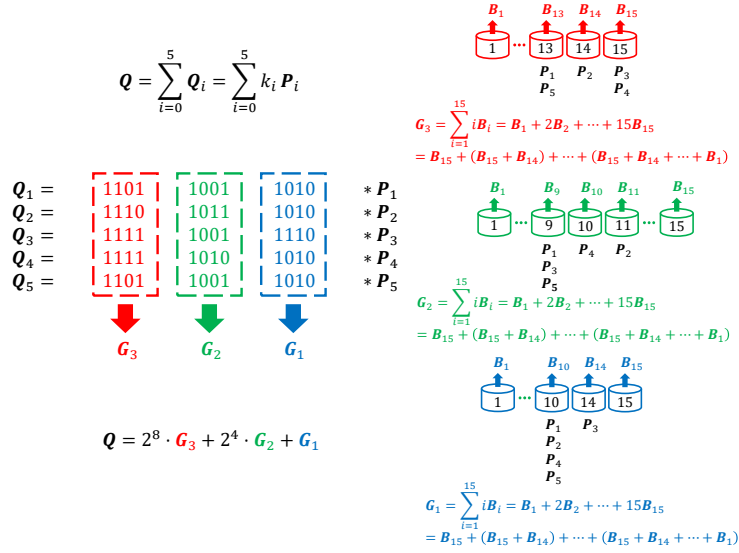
$\boldsymbol{Q} = \sum_{i=0}^{5} \boldsymbol{Q}_i = \sum_{i=0}^{5} k_i \boldsymbol{P}_i$

| | | | | |
|---|---|---|---|---|
| $\boldsymbol{Q}_1 =$ | 1101 | 1001 | 1010 | $* \boldsymbol{P}_1$ |
| $\boldsymbol{Q}_2 =$ | 1110 | 1011 | 1010 | $* \boldsymbol{P}_2$ |
| $\boldsymbol{Q}_3 =$ | 1111 | 1001 | 1110 | $* \boldsymbol{P}_3$ |
| $\boldsymbol{Q}_4 =$ | 1111 | 1010 | 1010 | $* \boldsymbol{P}_4$ |
| $\boldsymbol{Q}_5 =$ | 1101 | 1001 | 1010 | $* \boldsymbol{P}_5$ |

$\boldsymbol{G}_3$ $\boldsymbol{G}_2$ $\boldsymbol{G}_1$

$\boldsymbol{Q} = 2^8 \cdot \boldsymbol{G}_3 + 2^4 \cdot \boldsymbol{G}_2 + \boldsymbol{G}_1$

$\boldsymbol{B}_1$ $\boldsymbol{B}_{13}$ $\boldsymbol{B}_{14}$ $\boldsymbol{B}_{15}$
1 ... 13 14 15
$\boldsymbol{P}_1$ $\boldsymbol{P}_5$ $\boldsymbol{P}_2$ $\boldsymbol{P}_3$ $\boldsymbol{P}_4$

$\boldsymbol{G}_3 = \sum_{i=1}^{15} i\boldsymbol{B}_i = \boldsymbol{B}_1 + 2\boldsymbol{B}_2 + \cdots + 15\boldsymbol{B}_{15}$
$= \boldsymbol{B}_{15} + (\boldsymbol{B}_{15} + \boldsymbol{B}_{14}) + \cdots + (\boldsymbol{B}_{15} + \boldsymbol{B}_{14} + \cdots + \boldsymbol{B}_1)$

$\boldsymbol{B}_1$ $\boldsymbol{B}_9$ $\boldsymbol{B}_{10}$ $\boldsymbol{B}_{11}$ $\boldsymbol{B}_{15}$
1 ... 9 10 11 ... 15
$\boldsymbol{P}_1$ $\boldsymbol{P}_3$ $\boldsymbol{P}_5$ $\boldsymbol{P}_4$ $\boldsymbol{P}_2$

$\boldsymbol{G}_2 = \sum_{i=1}^{15} i\boldsymbol{B}_i = \boldsymbol{B}_1 + 2\boldsymbol{B}_2 + \cdots + 15\boldsymbol{B}_{15}$
$= \boldsymbol{B}_{15} + (\boldsymbol{B}_{15} + \boldsymbol{B}_{14}) + \cdots + (\boldsymbol{B}_{15} + \boldsymbol{B}_{14} + \cdots + \boldsymbol{B}_1)$

$\boldsymbol{B}_1$ $\boldsymbol{B}_{10}$ $\boldsymbol{B}_{14}$ $\boldsymbol{B}_{15}$
1 ... 10 14 15
$\boldsymbol{P}_1$ $\boldsymbol{P}_2$ $\boldsymbol{P}_4$ $\boldsymbol{P}_5$ $\boldsymbol{P}_3$

$\boldsymbol{G}_1 = \sum_{i=1}^{15} i\boldsymbol{B}_i = \boldsymbol{B}_1 + 2\boldsymbol{B}_2 + \cdots + 15\boldsymbol{B}_{15}$
$= \boldsymbol{B}_{15} + (\boldsymbol{B}_{15} + \boldsymbol{B}_{14}) + \cdots + (\boldsymbol{B}_{15} + \boldsymbol{B}_{14} + \cdots + \boldsymbol{B}_1)$